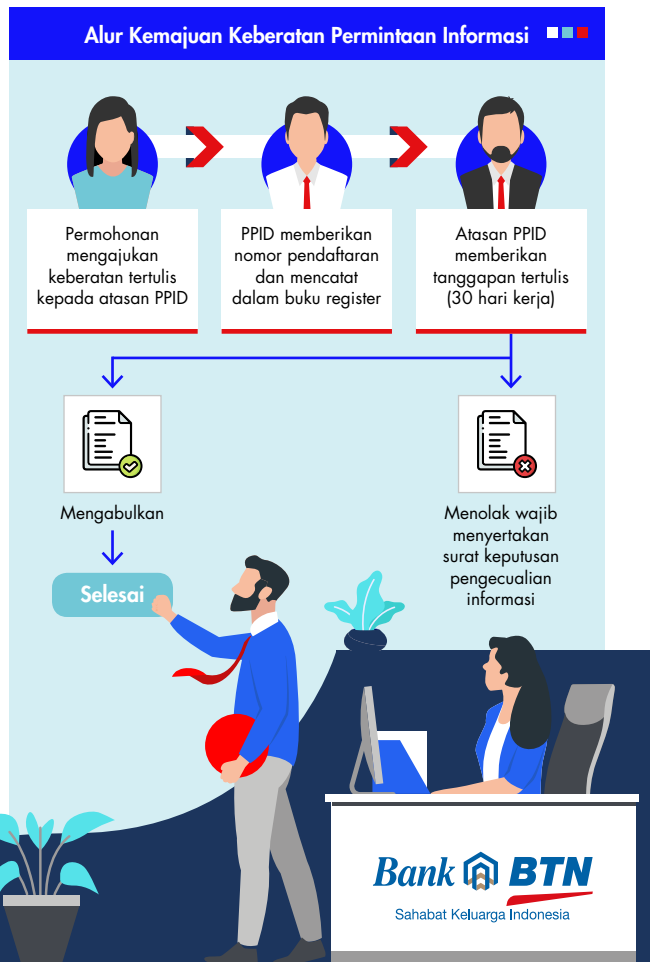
Alur Kemajuan Keberatan Permintaan Informasi

Permohonan mengajukan keberatan tertulis kepada atasan PPID

PPID memberikan nomor pendaftaran dan mencatat dalam buku register

Atasan PPID memberikan tanggapan tertulis (30 hari kerja)

Mengabulkan

Selesai

Menolak wajib menyertakan surat keputusan pengecualian informasi

Bank BTN
Sahabat Keluarga Indonesia